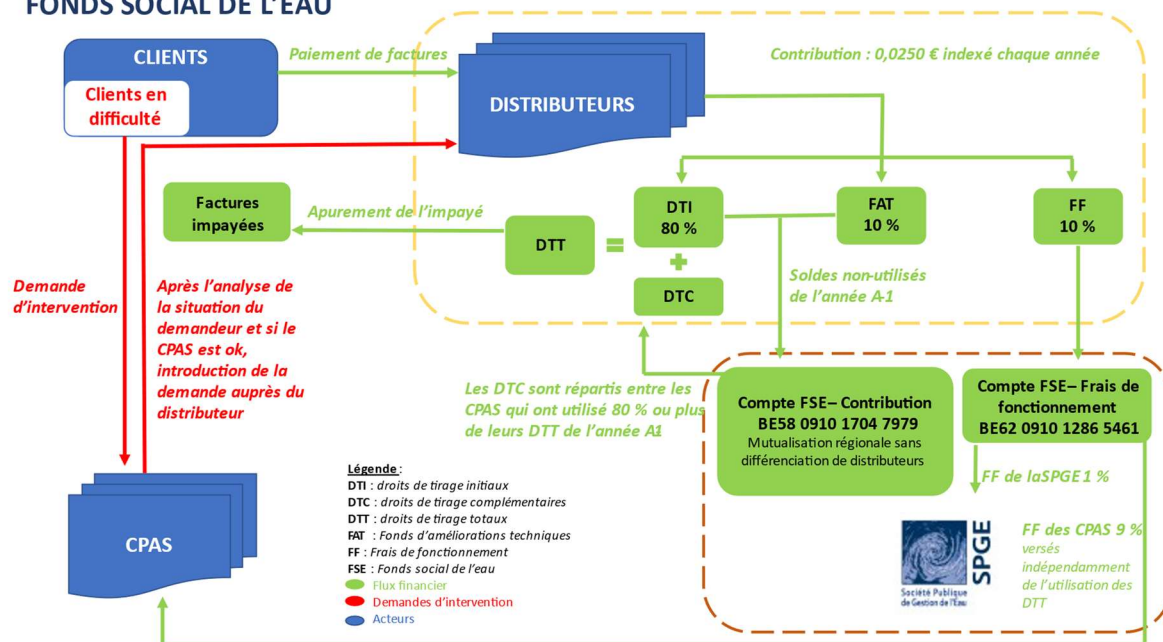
FONDS SOCIAL DE L'EAU

CLIENTS

Clients en difficulté

Paiement de factures

DISTRIBUTEURS

Contribution : 0,0250 € indexé chaque année

Factures impayées

Apurement de l'impayé

DTT = DTI 80 % + DTC

FAT 10 %

FF 10 %

Soldes non-utilisés de l'année A-1

Demande d'intervention

Après l'analyse de la situation du demandeur et si le CPAS est ok, introduction de la demande auprès du distributeur

Les DTC sont répartis entre les CPAS qui ont utilisé 80 % ou plus de leurs DTT de l'année A1

Compte FSE– Contribution BE58 0910 1704 7979
Mutualisation régionale sans différenciation de distributeurs

Compte FSE– Frais de fonctionnement BE62 0910 1286 5461

FF de laSPGE 1 %

FF des CPAS 9 % versés indépendamment de l'utilisation des DTT

SPGE
Société Publique de Gestion de l'Eau

CPAS

Légende :
DTI : droits de tirage initiaux
DTC : droits de tirage complémentaires
DTT : droits de tirage totaux
FAT : Fonds d'améliorations techniques
FF : Frais de fonctionnement
FSE : Fonds social de l'eau
Flux financier
Demandes d'intervention
Acteurs